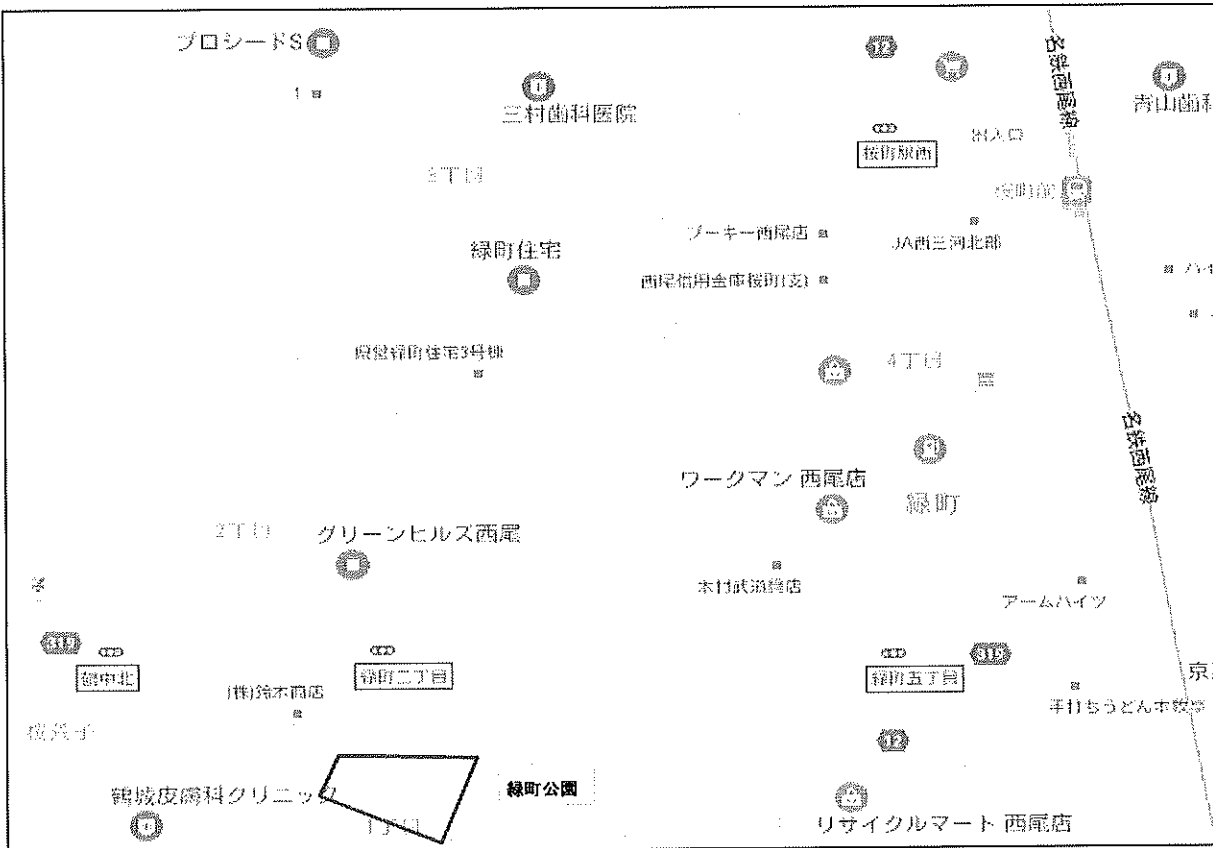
プロシードS

1

三村歯科医院

3丁目

12

桜町駅西

名鉄西尾線

青山歯科

桜町前

ブーキー西尾店

JA西三河北部

緑町住宅

西尾信用金庫桜町(支)

県営緑町住宅3号棟

4丁目

名鉄西尾線

ワークマン 西尾店

緑町

2丁目

グリーンヒルズ西尾

木村武道具店

アームハイツ

315

鶴申北

緑町二丁目

(株)鈴木商店

緑町五丁目

315

手打ちうどん本陣

京

12

鶴坂皮膚科クリニック

緑町公園

1丁目

リサイクルマート 西尾店